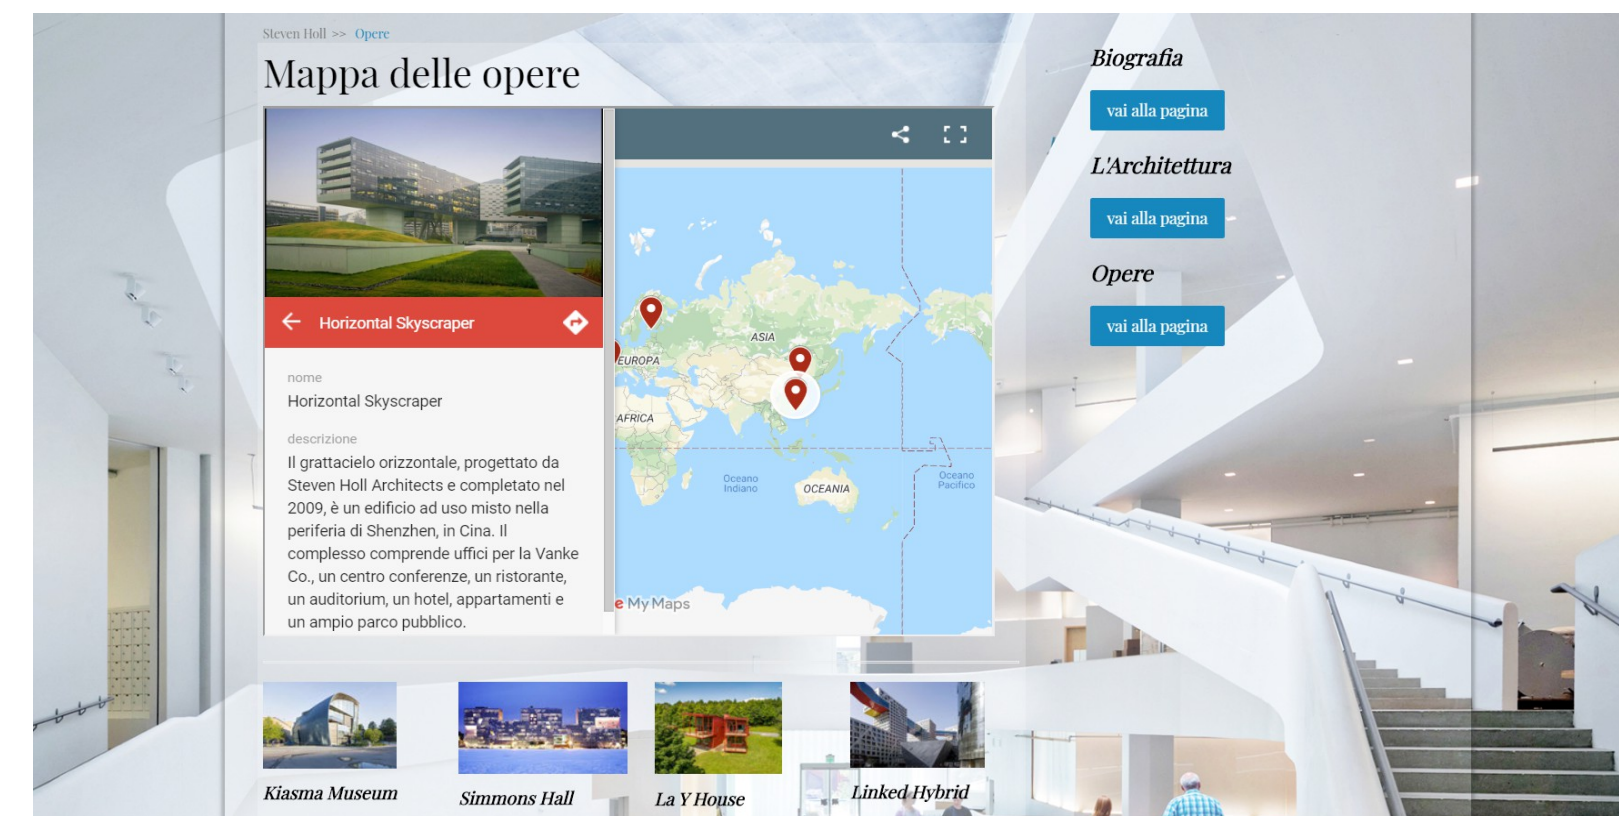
Steven Holl >> Opere

Mappa delle opere

Horizontal Skyscraper

nome
Horizontal Skyscraper

descrizione
Il grattacielo orizzontale, progettato da Steven Holl Architects e completato nel 2009, è un edificio ad uso misto nella periferia di Shenzhen, in Cina. Il complesso comprende uffici per la Vanke Co., un centro conferenze, un ristorante, un auditorium, un hotel, appartamenti e un ampio parco pubblico.

ASIA
EUROPA
AFRICA
Oceano Indiano
OCEANIA
Oceano Pacifico
My Maps

Biografia
vai alla pagina
L'Architettura
vai alla pagina
Opere
vai alla pagina

Kiasma Museum
Simmons Hall
La Y House
Linked Hybrid